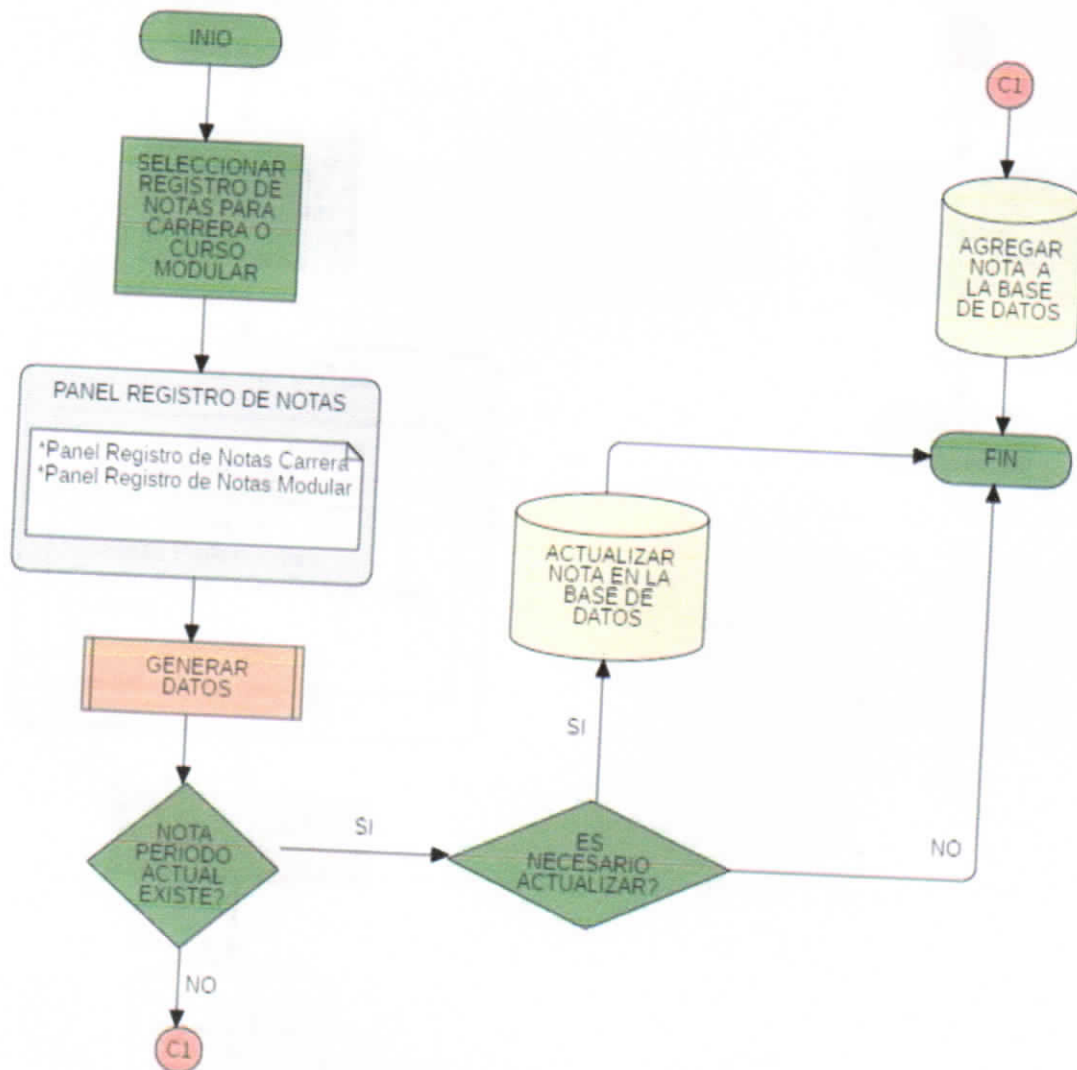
INIO

SELECCIONAR REGISTRO DE NOTAS PARA CARRERA O CURSO MODULAR

PANEL REGISTRO DE NOTAS

*Panel Registro de Notas Carrera
*Panel Registro de Notas Modular

GENERAR DATOS

NOTA PERIODO ACTUAL EXISTE?

NO

C1

SI

ES NECESARIO ACTUALIZAR?

SI

ACTUALIZAR NOTA EN LA BASE DE DATOS

NO

C1

AGREGAR NOTA A LA BASE DE DATOS

FIN